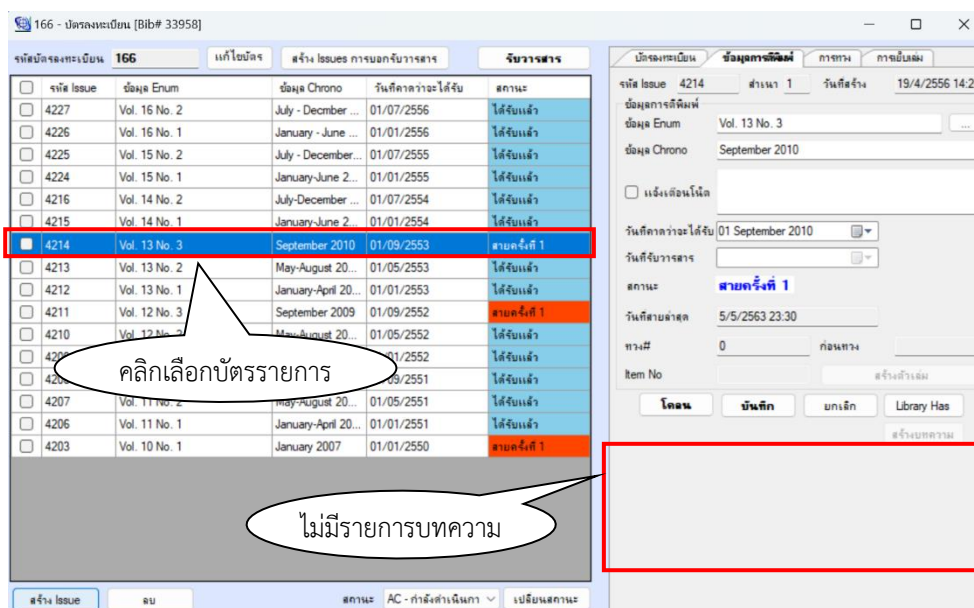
166 - บัตรลงทะเบียน [Bib# 33958]

รหัสบัตรลงทะเบียน 166 แก้ไขบัตร สร้าง Issues การบอกรับวารสาร รับวารสาร

| | รหัส Issue | ข้อมูล Enum | ข้อมูล Chrono | วันที่คาดว่าจะได้รับ | สถานะ |
|---|---|---|---|---|---|
| ☐ | 4227 | Vol. 16 No. 2 | July - Decmber ... | 01/07/2556 | ได้รับแล้ว |
| ☐ | 4226 | Vol. 16 No. 1 | January - June ... | 01/01/2556 | ได้รับแล้ว |
| ☐ | 4225 | Vol. 15 No. 2 | July - December... | 01/07/2555 | ได้รับแล้ว |
| ☐ | 4224 | Vol. 15 No. 1 | January-June 2... | 01/01/2555 | ได้รับแล้ว |
| ☐ | 4216 | Vol. 14 No. 2 | July-December ... | 01/07/2554 | ได้รับแล้ว |
| ☐ | 4215 | Vol. 14 No. 1 | January-June 2... | 01/01/2554 | ได้รับแล้ว |
| ☐ | 4214 | Vol. 13 No. 3 | September 2010 | 01/09/2553 | สายครั้งที่ 1 |
| ☐ | 4213 | Vol. 13 No. 2 | May-August 20... | 01/05/2553 | ได้รับแล้ว |
| ☐ | 4212 | Vol. 13 No. 1 | January-April 20... | 01/01/2553 | ได้รับแล้ว |
| ☐ | 4211 | Vol. 12 No. 3 | September 2009 | 01/09/2552 | สายครั้งที่ 1 |
| ☐ | 4210 | Vol. 12 No. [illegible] | May-August 20... | 01/05/2552 | ได้รับแล้ว |
| ☐ | 420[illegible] | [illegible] | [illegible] | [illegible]01/2552 | ได้รับแล้ว |
| ☐ | 420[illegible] | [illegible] | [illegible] | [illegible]09/2551 | ได้รับแล้ว |
| ☐ | 4207 | Vol. 11 No. 2 | May-August 20... | 01/05/2551 | ได้รับแล้ว |
| ☐ | 4206 | Vol. 11 No. 1 | January-April 20... | 01/01/2551 | ได้รับแล้ว |
| ☐ | 4203 | Vol. 10 No. 1 | January 2007 | 01/01/2550 | สายครั้งที่ 1 |

คลิกเลือกบัตรรายการ

สร้าง Issue ลบ สถานะ AC - กำลังดำเนินกา เปลี่ยนสถานะ

บัตรลงทะเบียน ข้อมูลการตีพิมพ์ การทวง การเย็บเล่ม

รหัส Issue 4214 สำเนา 1 วันที่สร้าง 19/4/2556 14:2

ข้อมูลการตีพิมพ์
ข้อมูล Enum Vol. 13 No. 3
ข้อมูล Chrono September 2010

☐ แจ้งเตือนโน้ต

วันที่คาดว่าจะได้รับ 01 September 2010
วันที่รับวารสาร
สถานะ สายครั้งที่ 1
วันที่สายล่าสุด 5/5/2563 23:30
ทวง# 0 ก่อนทวง
Item No สร้างตัวเล่ม

โคลน บันทึก ยกเลิก Library Has
สร้างบทความ

ไม่มีรายการบทความ